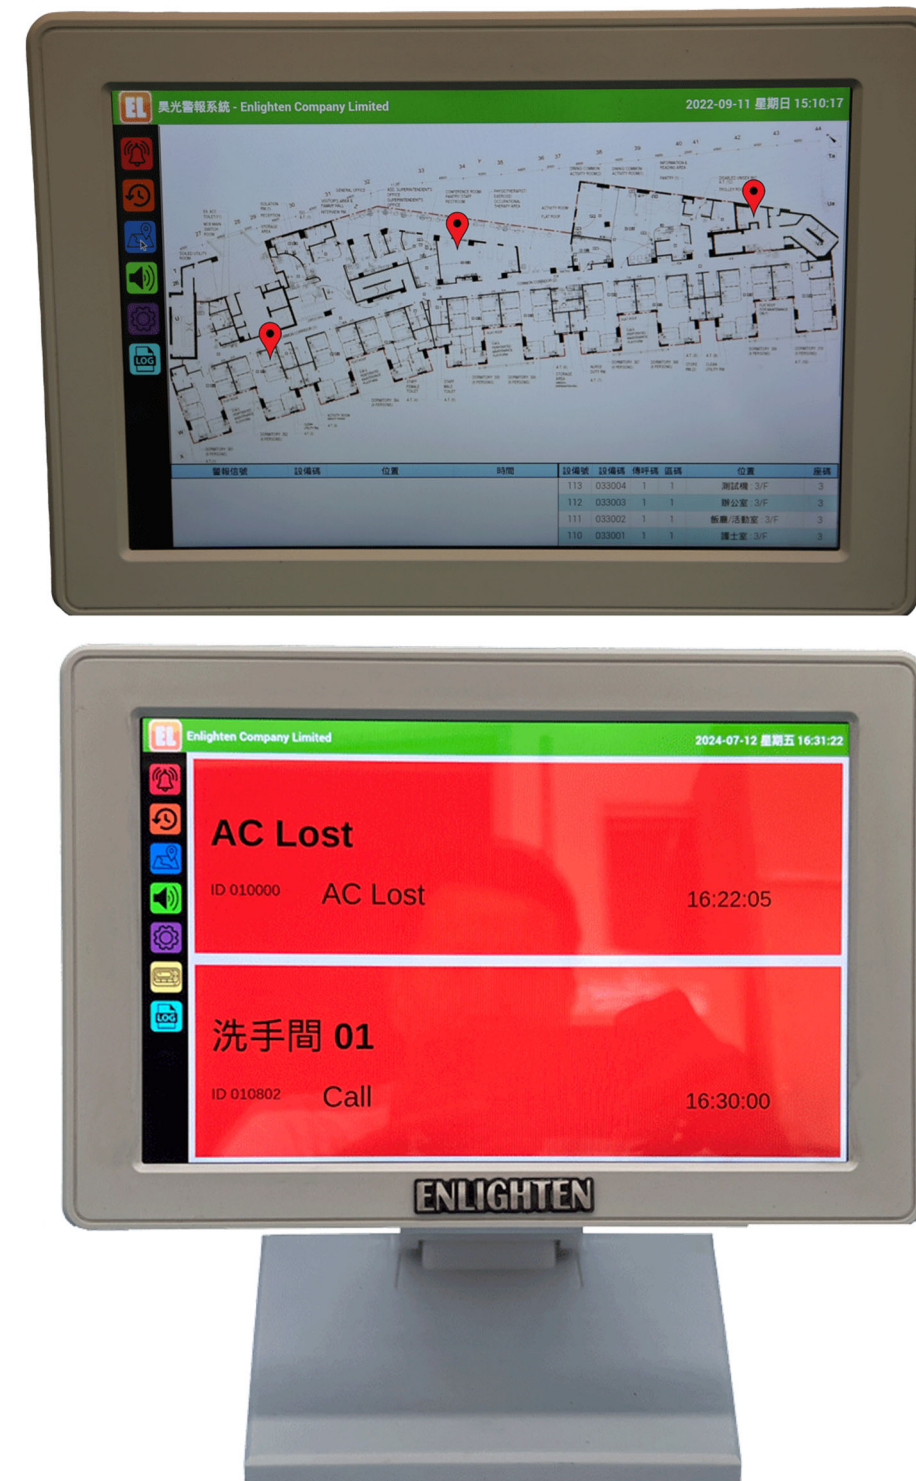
EL 晃光警報系統 - Enlighten Company Limited 2022-09-11 星期日 15:10:17

LOG

| 警報信號 | 設備碼 | 位置 | 時間 |
|---|---|---|---|

| 設備號 | 設備碼 | 傳呼碼 | 區碼 | 位置 | 層碼 |
|---|---|---|---|---|---|
| 113 | 033004 | 1 | 1 | 測試機 : 3/F | 3 |
| 112 | 033003 | 1 | 1 | 辦公室 : 3/F | 3 |
| 111 | 033002 | 1 | 1 | 飯廳/活動室 : 3/F | 3 |
| 110 | 033001 | 1 | 1 | 護士室 : 3/F | 3 |

EL Enlighten Company Limited 2024-07-12 星期五 16:31:22

LOG

AC Lost
ID 010000 AC Lost 16:22:05

洗手間 01
ID 010802 Call 16:30:00

ENLIGHTEN